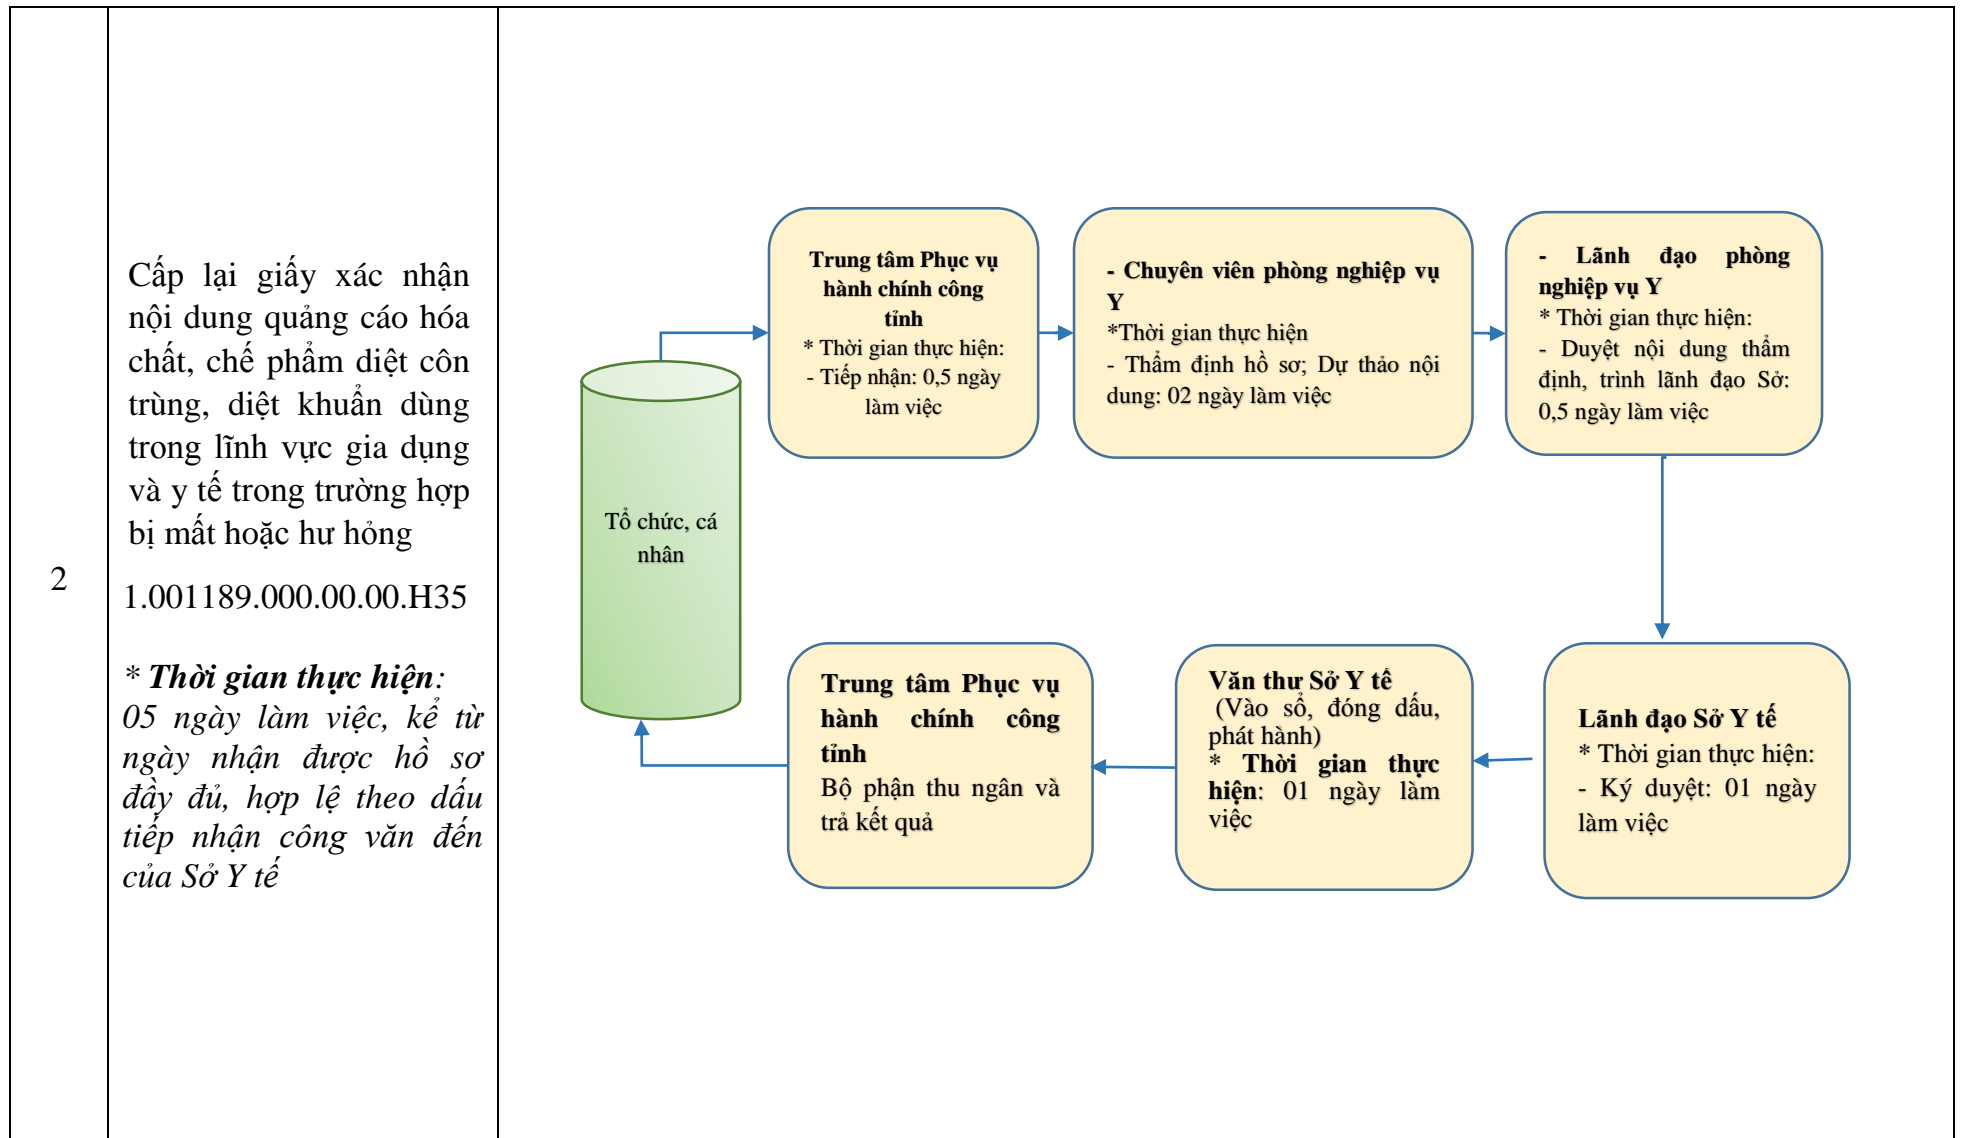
| 2 | Cấp lại giấy xác nhận nội dung quảng cáo hóa chất, chế phẩm diệt côn trùng, diệt khuẩn dùng trong lĩnh vực gia dụng và y tế trong trường hợp bị mất hoặc hư hỏng<br>1.001189.000.00.00.H35<br>* ***Thời gian thực hiện***: *05 ngày làm việc, kể từ ngày nhận được hồ sơ đầy đủ, hợp lệ theo dấu tiếp nhận công văn đến của Sở Y tế* | |
|---|---|---|

Tổ chức, cá nhân

**Trung tâm Phục vụ hành chính công tỉnh**
* Thời gian thực hiện:
- Tiếp nhận: 0,5 ngày làm việc

**- Chuyên viên phòng nghiệp vụ Y**
*Thời gian thực hiện
- Thẩm định hồ sơ; Dự thảo nội dung: 02 ngày làm việc

**- Lãnh đạo phòng nghiệp vụ Y**
* Thời gian thực hiện:
- Duyệt nội dung thẩm định, trình lãnh đạo Sở: 0,5 ngày làm việc

**Lãnh đạo Sở Y tế**
* Thời gian thực hiện:
- Ký duyệt: 01 ngày làm việc

**Văn thư Sở Y tế**
(Vào sổ, đóng dấu, phát hành)
* **Thời gian thực hiện**: 01 ngày làm việc

**Trung tâm Phục vụ hành chính công tỉnh**
Bộ phận thu ngân và trả kết quả